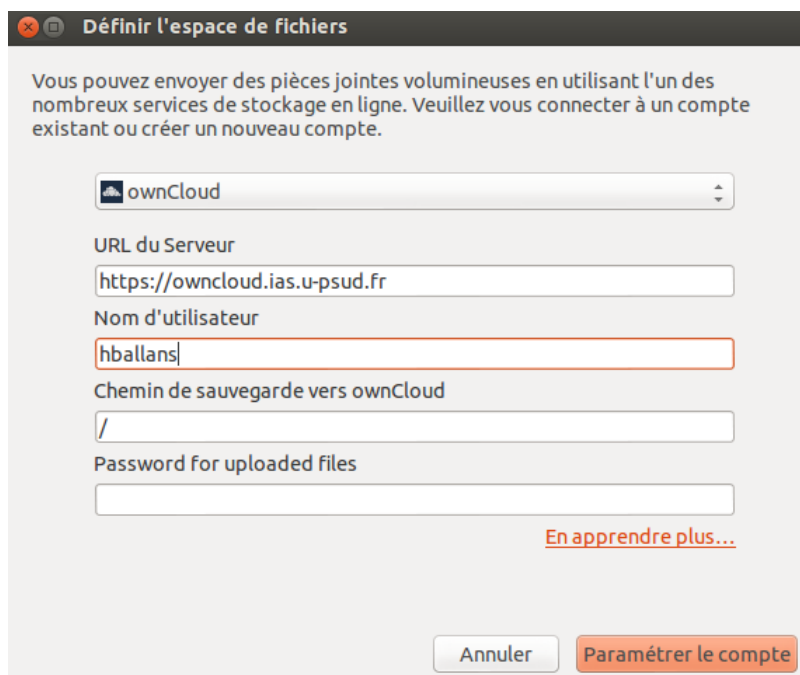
Définir l'espace de fichiers

Vous pouvez envoyer des pièces jointes volumineuses en utilisant l'un des nombreux services de stockage en ligne. Veuillez vous connecter à un compte existant ou créer un nouveau compte.

ownCloud

URL du Serveur

https://owncloud.ias.u-psud.fr

Nom d'utilisateur

hballans

Chemin de sauvegarde vers ownCloud

/

Password for uploaded files

En apprendre plus…

Annuler

Paramétrer le compte